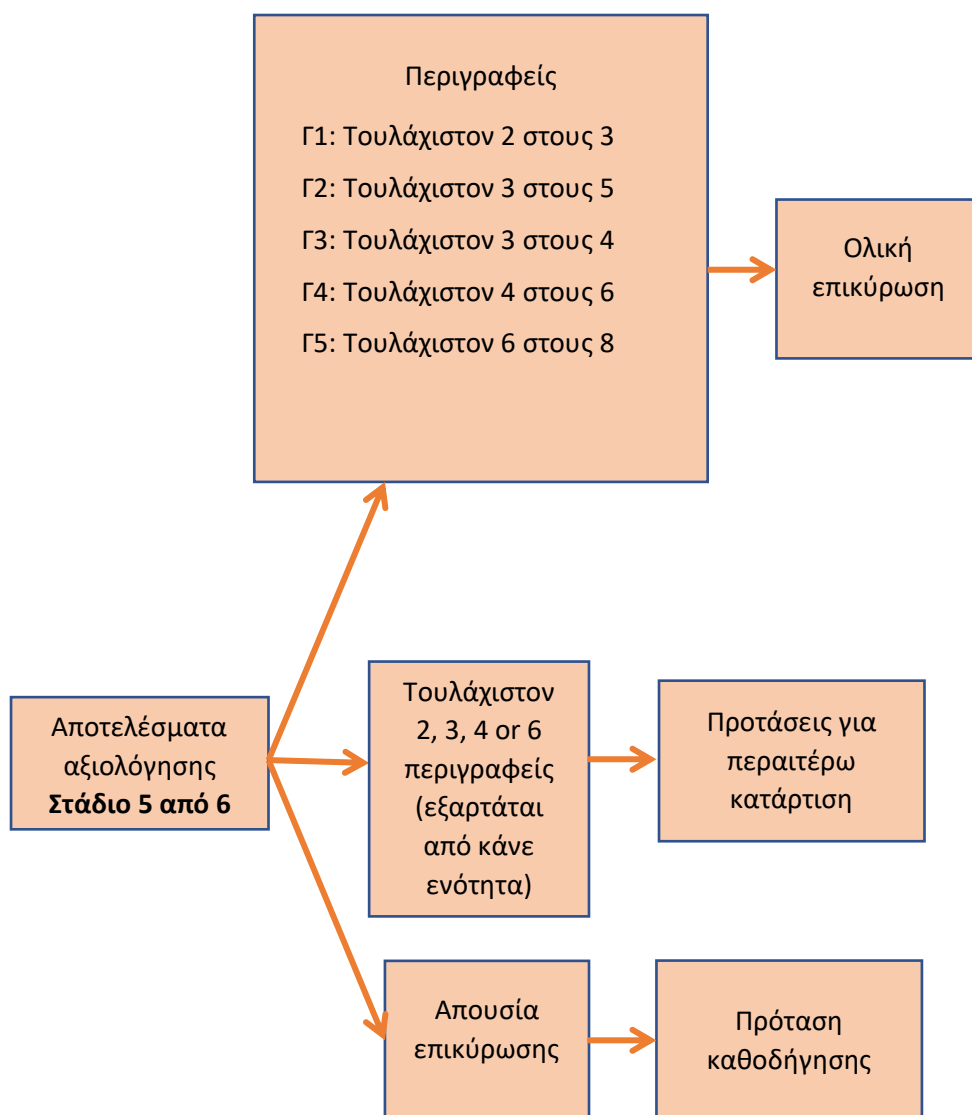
Περιγραφείς

Γ1: Τουλάχιστον 2 στους 3

Γ2: Τουλάχιστον 3 στους 5

Γ3: Τουλάχιστον 3 στους 4

Γ4: Τουλάχιστον 4 στους 6

Γ5: Τουλάχιστον 6 στους 8

Ολική επικύρωση

Αποτελέσματα αξιολόγησης **Στάδιο 5 από 6**

Τουλάχιστον 2, 3, 4 or 6 περιγραφείς (εξαρτάται από κάνε ενότητα)

Προτάσεις για περαιτέρω κατάρτιση

Απουσία επικύρωσης

Πρόταση καθοδήγησης